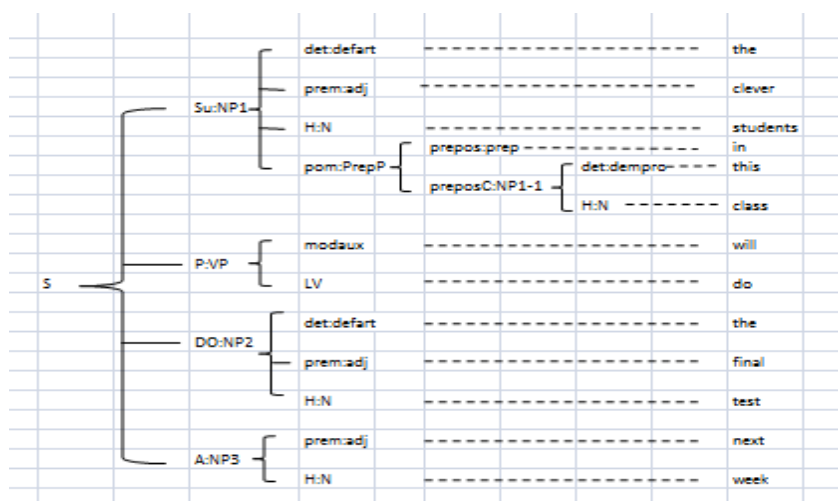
S

Su:NP1
det:defart the
prem:adj clever
H:N students
pom:PrepP
prepos:prep in
preposC:NP1-1
det:dempro this
H:N class

P:VP
modaux will
LV do

DO:NP2
det:defart the
prem:adj final
H:N test

A:NP3
prem:adj next
H:N week